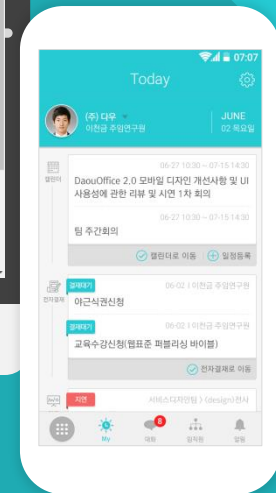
07:07

Today

(주) 다우
이천금 주임연구원

JUNE
02 목요일

캘린더

06-27 10:30 ~ 07-15 14:30
DaouOffice 2.0 모바일 디자인 개선사항 및 UI 사용성에 관한 리뷰 및 시연 1차 회의

06-27 10:30 ~ 07-15 14:30
팀 주간회의

캘린더로 이동
일정등록

전자결재

결재대기
06-02 | 이천금 주임연구원
야근식권신청

결재대기
06-02 | 이천금 주임연구원
교육수강신청(웹프준 퍼블리싱 바이블)

전자결재로 이동

지연
서비스디자인팀 | (design)서정사

My
대화
임직원
알림